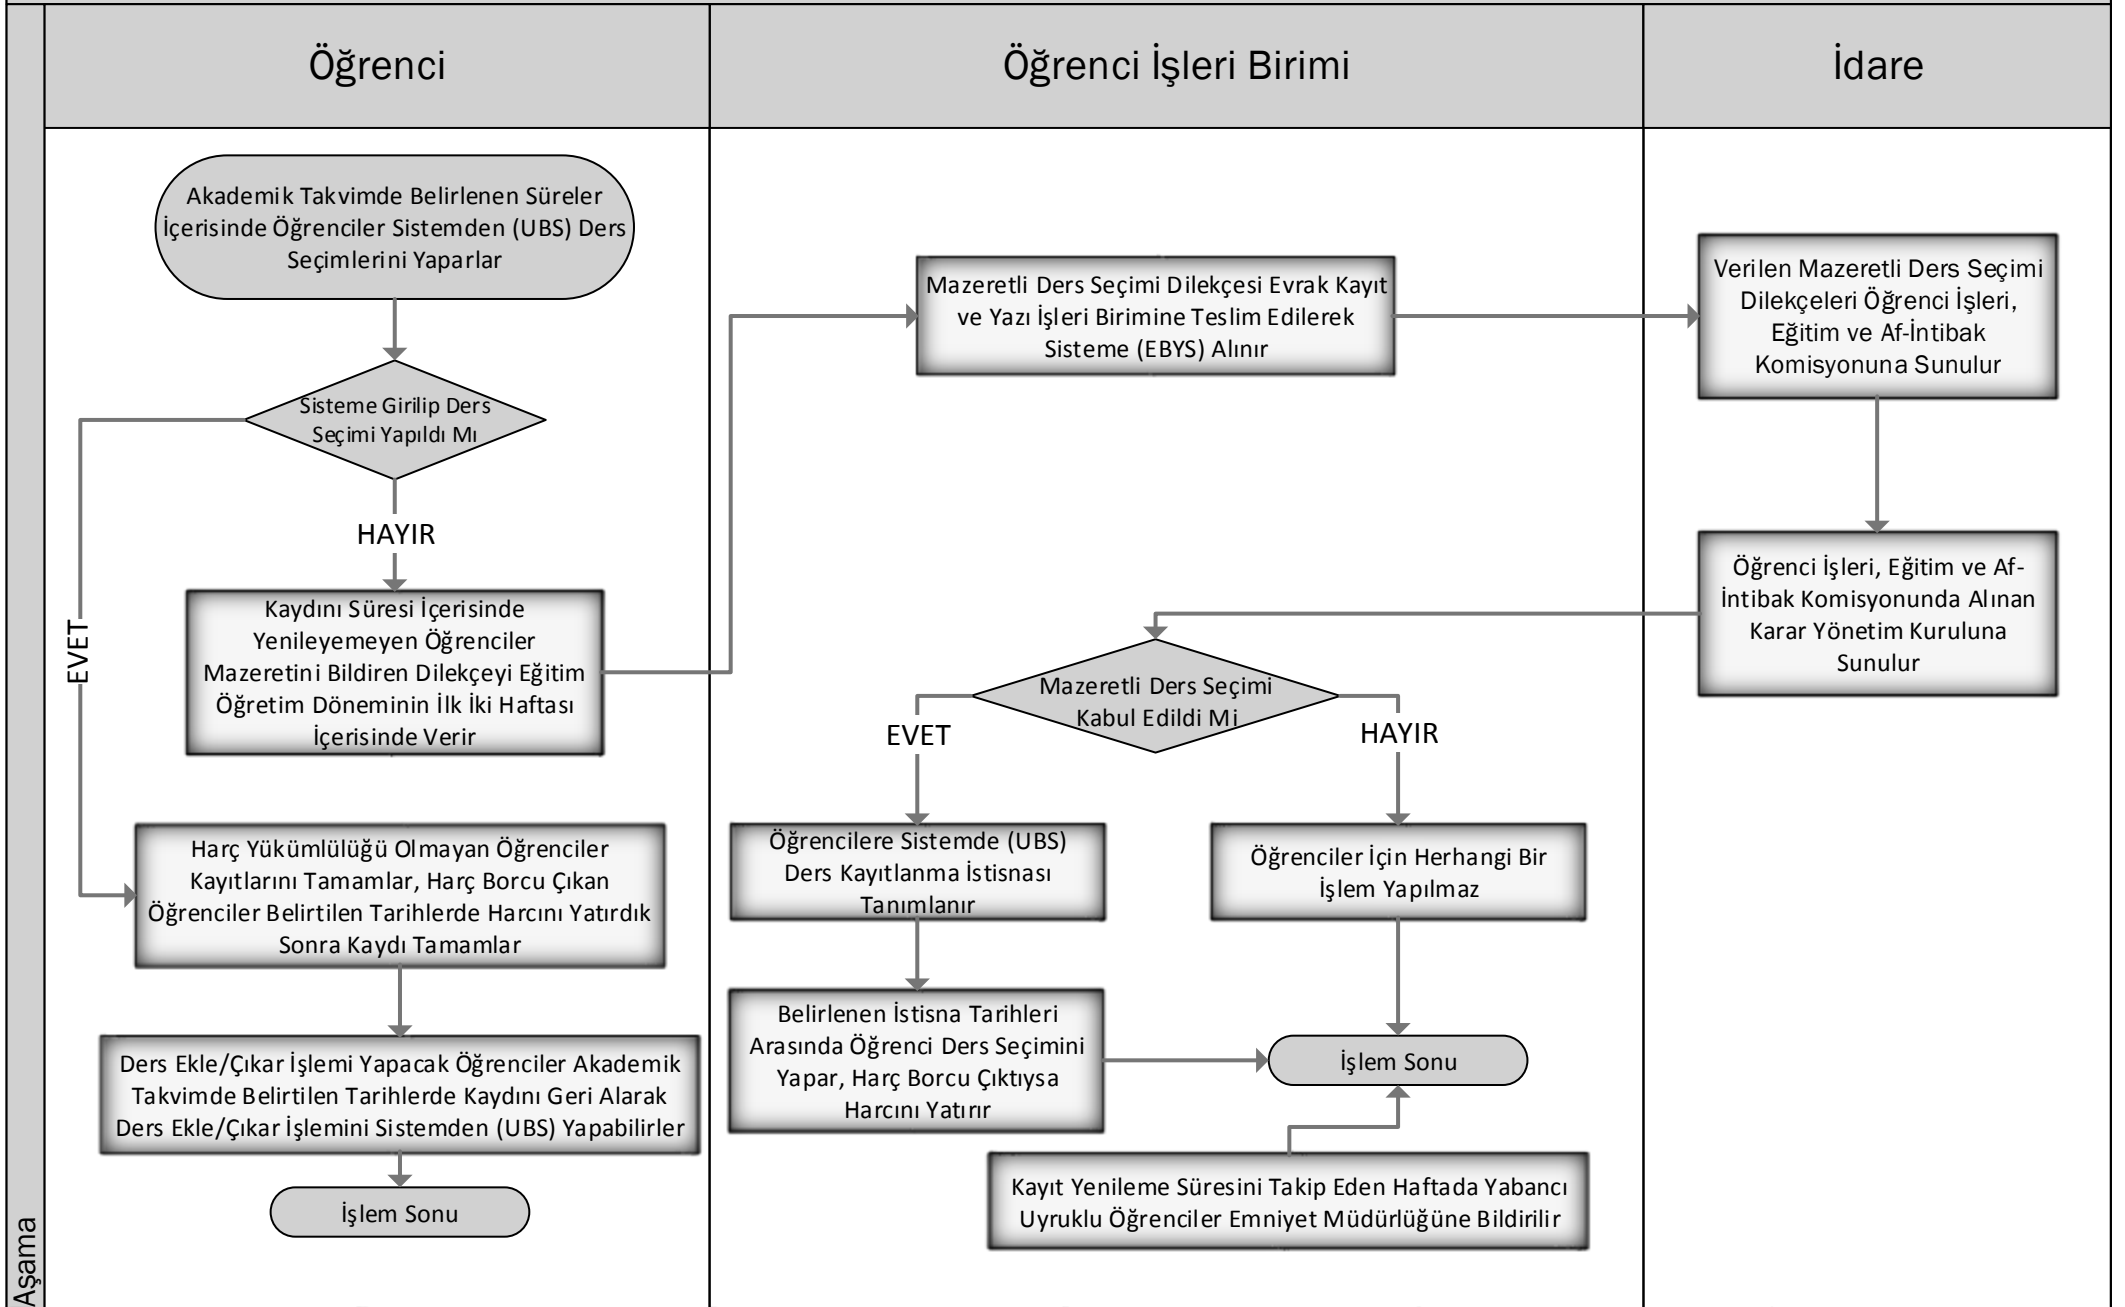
Öğrenci

Öğrenci İşleri Birimi

İdare

Akademik Takvimde Belirlenen Süreler İçerisinde Öğrenciler Sistemden (UBS) Ders Seçimlerini Yaparlar

Sisteme Girilip Ders Seçimi Yapıldı Mı

EVET

HAYIR

Kaydını Süresi İçerisinde Yenileyemeyen Öğrenciler Mazeretini Bildiren Dilekçeyi Eğitim Öğretim Döneminin İlk İki Haftası İçerisinde Verir

Harç Yükümlülüğü Olmayan Öğrenciler Kayıtlarını Tamamlar, Harç Borcu Çıkan Öğrenciler Belirtilen Tarihlerde Harcını Yatırdık Sonra Kaydı Tamamlar

Ders Ekle/Çıkar İşlemi Yapacak Öğrenciler Akademik Takvimde Belirtilen Tarihlerde Kaydını Geri Alarak Ders Ekle/Çıkar İşlemini Sistemden (UBS) Yapabilirler

İşlem Sonu

Mazeretli Ders Seçimi Dilekçesi Evrak Kayıt ve Yazı İşleri Birimine Teslim Edilerek Sisteme (EBYS) Alınır

Mazeretli Ders Seçimi Kabul Edildi Mi

EVET

HAYIR

Öğrencilere Sistemde (UBS) Ders Kayıtlanma İstisnası Tanımlanır

Öğrenciler İçin Herhangi Bir İşlem Yapılmaz

Belirlenen İstisna Tarihleri Arasında Öğrenci Ders Seçimini Yapar, Harç Borcu Çıktıysa Harcını Yatırır

İşlem Sonu

Kayıt Yenileme Süresini Takip Eden Haftada Yabancı Uyruklu Öğrenciler Emniyet Müdürlüğüne Bildirilir

Verilen Mazeretli Ders Seçimi Dilekçeleri Öğrenci İşleri, Eğitim ve Af-İntibak Komisyonuna Sunulur

Öğrenci İşleri, Eğitim ve Af-İntibak Komisyonunda Alınan Karar Yönetim Kuruluna Sunulur

Aşama